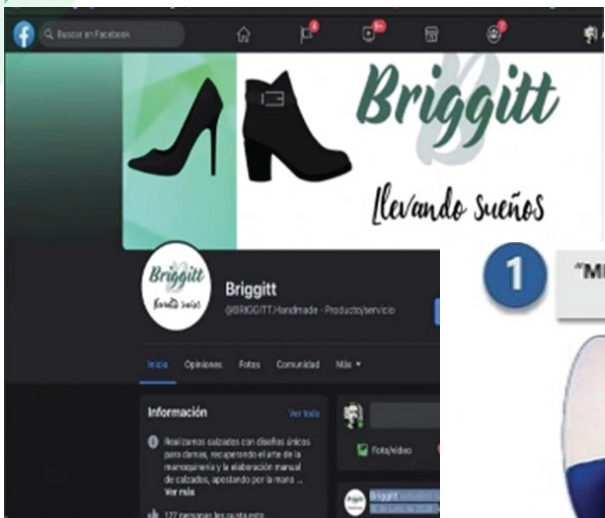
Buscar en Facebook

Briggitt

Llevando sueños

Briggitt
llevando sueños

Briggitt
@BRIGGITT.Handmade · Producto/servicio

Inicio Opiniones Fotos Comunidad Más ▾

Información
Ver todo

Realizamos calzados con diseños únicos para damas, recuperando el arte de la marroquinería y la elaboración manual de calzados, apostando por la mano ...
Ver más

127 personas les gusta esto

Foto/video

Briggitt

1

"M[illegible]